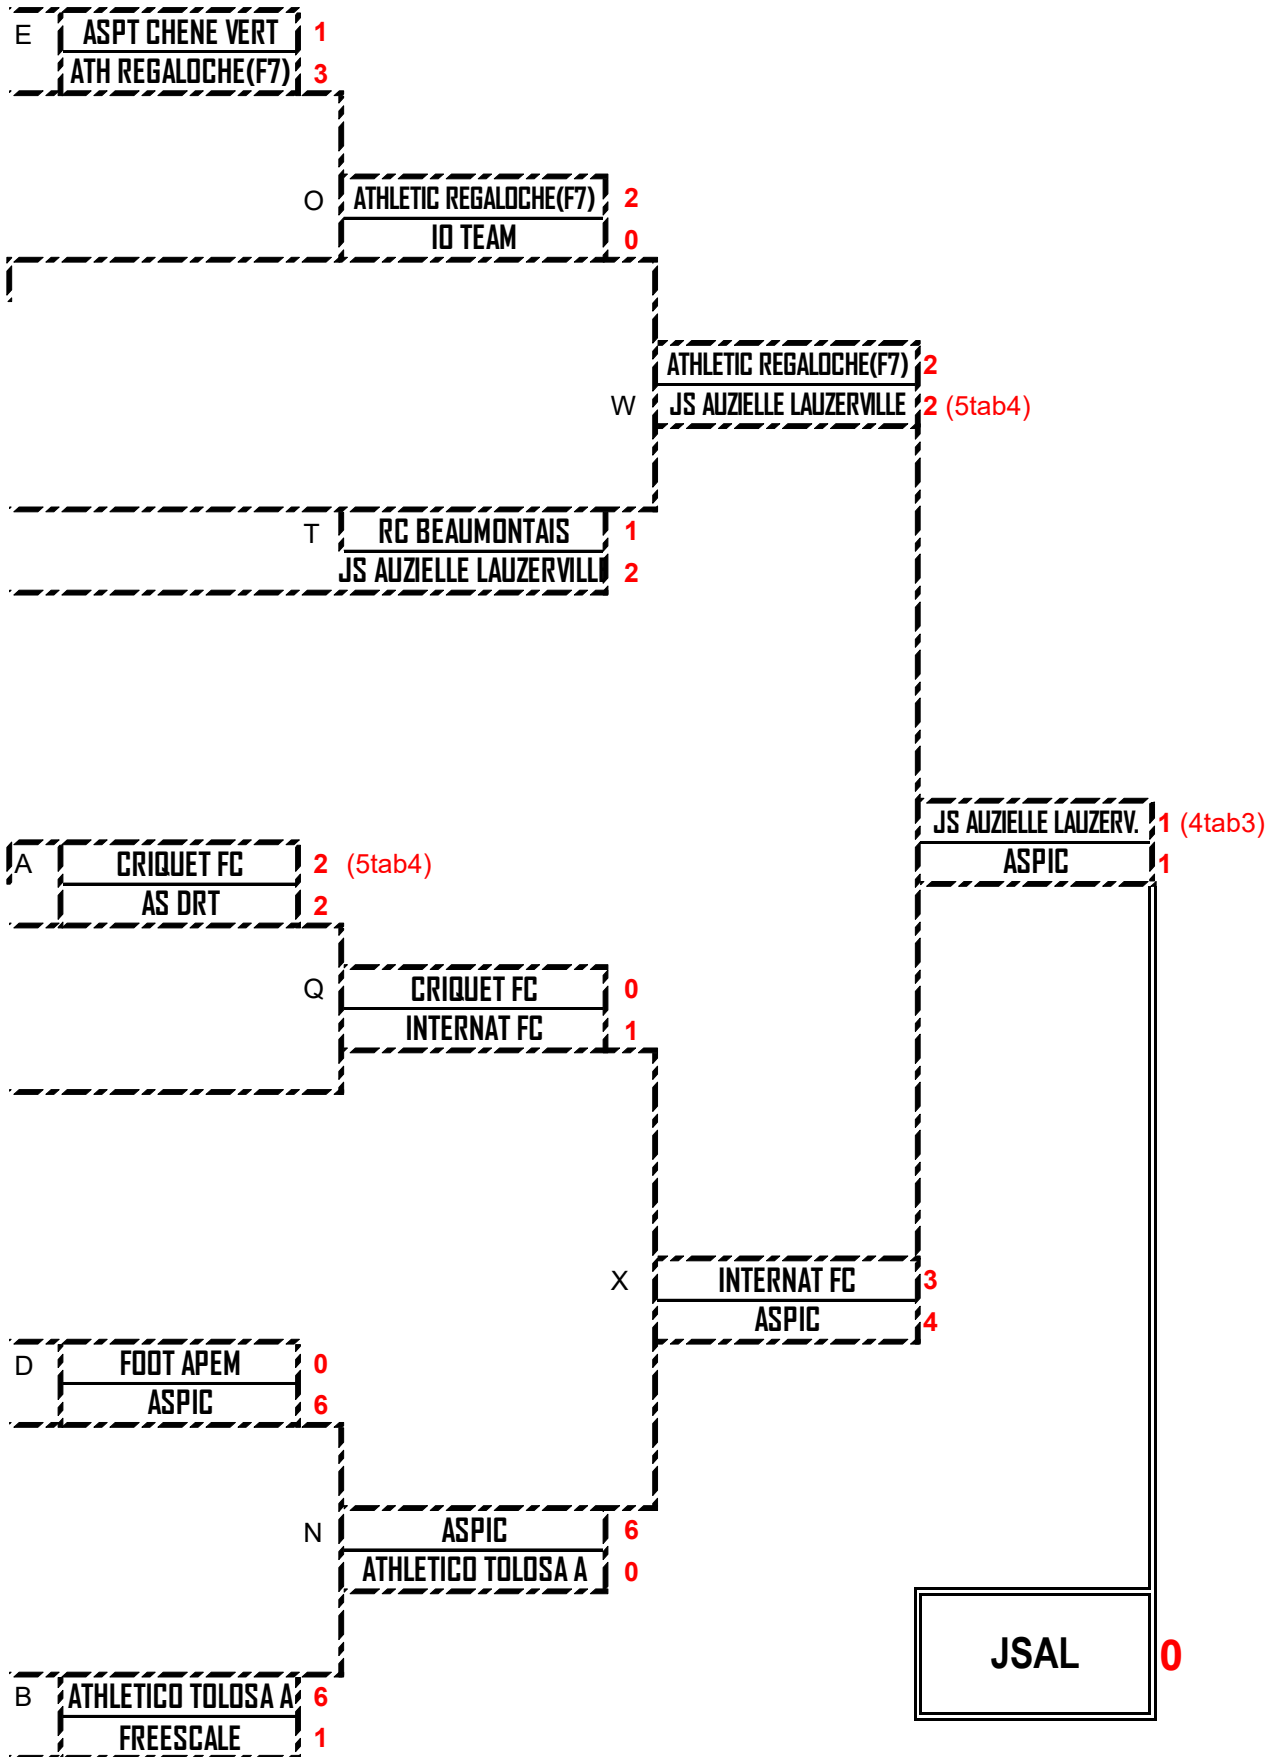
E
ASPT CHENE VERT 1
ATH REGALOCHE(F7) 3

O
ATHLETIC REGALOCHE(F7) 2
IO TEAM 0

W
ATHLETIC REGALOCHE(F7) 2
JS AUZIELLE LAUZERVILLE 2 (5tab4)

T
RC BEAUMONTAIS 1
JS AUZIELLE LAUZERVILL 2

JS AUZIELLE LAUZERV. 1 (4tab3)
ASPIC 1

A
CRIQUET FC 2 (5tab4)
AS DRT 2

Q
CRIQUET FC 0
INTERNAT FC 1

X
INTERNAT FC 3
ASPIC 4

D
FOOT APEM 0
ASPIC 6

N
ASPIC 6
ATHLETICO TOLOSA A 0

JSAL 0

B
ATHLETICO TOLOSA A 6
FREESCALE 1